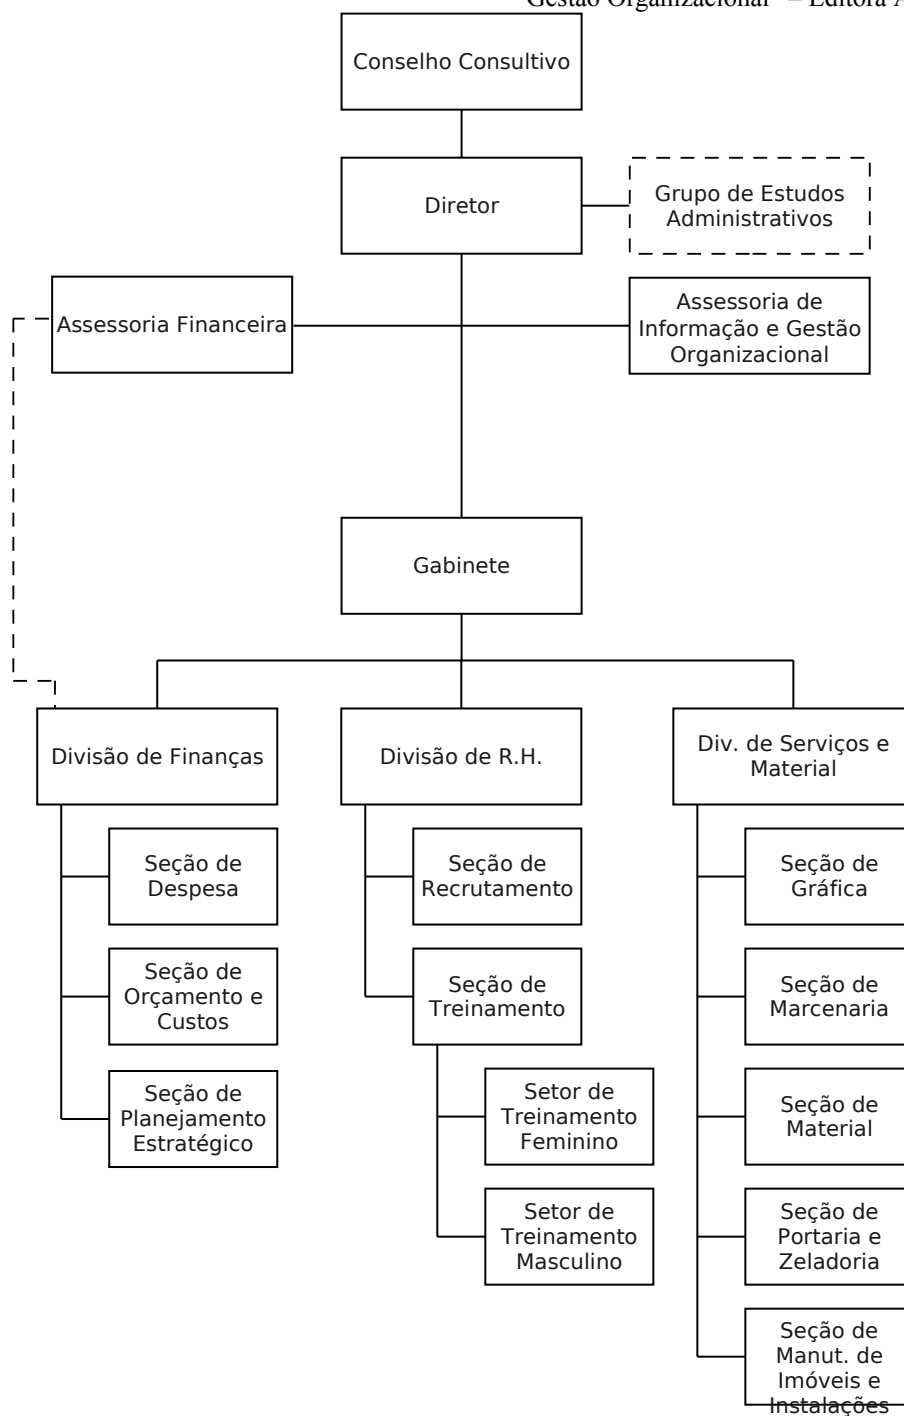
Gestão Organizacional – Editora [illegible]

Conselho Consultivo

Diretor

Grupo de Estudos Administrativos

Assessoria Financeira

Assessoria de Informação e Gestão Organizacional

Gabinete

Divisão de Finanças

Divisão de R.H.

Div. de Serviços e Material

Seção de Despesa

Seção de Orçamento e Custos

Seção de Planejamento Estratégico

Seção de Recrutamento

Seção de Treinamento

Setor de Treinamento Feminino

Setor de Treinamento Masculino

Seção de Gráfica

Seção de Marcenaria

Seção de Material

Seção de Portaria e Zeladoria

Seção de Manut. de Imóveis e Instalações